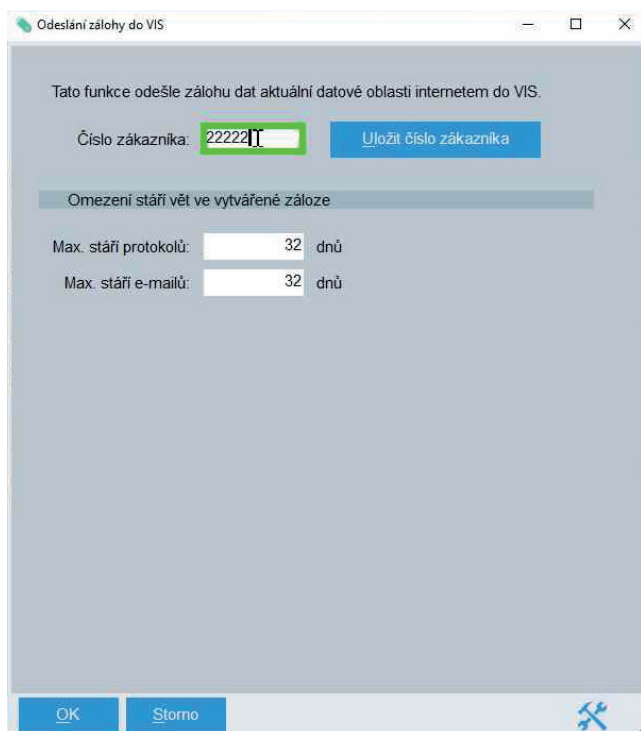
Odeslání zálohy do VIS

Tato funkce odešle zálohu dat aktuální datové oblasti internetem do VIS.

Číslo zákazníka: 22222

Uložit číslo zákazníka

Omezení stáří vět ve vytvářené záloze

Max. stáří protokolů: 32 dnů

Max. stáří e-mailů: 32 dnů

OK

Storno